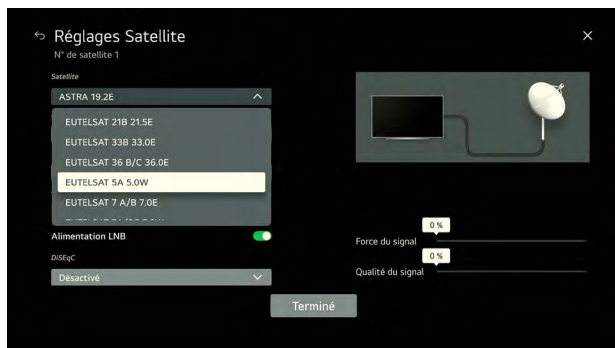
Réglages Satellite
N° de satellite 1

Satellite

ASTRA 19.2E

EUTELSAT 21B 21.5E

EUTELSAT 33B 33.0E

EUTELSAT 36 B/C 36.0E

EUTELSAT 5A 5.0W

EUTELSAT 7 A/B 7.0E

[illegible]

Alimentation LNB

DiSEqC

Désactivé

0 %
Force du signal

0 %
Qualité du signal

Terminé